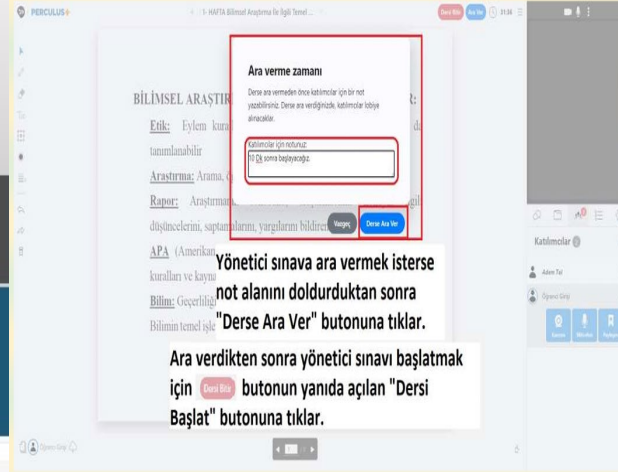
PERCULUS+

1- HAFTA Bilimsel Araştırma ile İlgili Temel ...

Dersi Bitir

Ara Ver

31:36

Ara verme zamanı

Derse ara vermeden önce katılımcılar için bir not yazabilirsiniz. Derse ara verdiğinizde, katılımcılar lobiye alınacaklar.

Katılımcılar için notunuz:

10 Dk sonra başlayacağız.

Vazgeç

Derse Ara Ver

BİLİMSEL ARAŞTIR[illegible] R:

Etik: Eylem kura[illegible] da

tanımlanabilir

Araştırma: Arama, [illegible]

Rapor: Araştırma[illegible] gili

düşüncelerini, saptamalarını, yargılarını bildiren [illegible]

APA (Amerikan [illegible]

kuralları ve kayna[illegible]

Bilim: Geçerliliği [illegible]

Bilimin temel işle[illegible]

Yönetici sınava ara vermek isterse not alanını doldurduktan sonra "Derse Ara Ver" butonuna tıklar.

Ara verdikten sonra yönetici sınavı başlatmak için Dersi Bitir butonun yanıda açılan "Dersi Başlat" butonuna tıklar.

Katılımcılar

Adem Tal

Öğrenci Girişi

Öğrenci Girişi